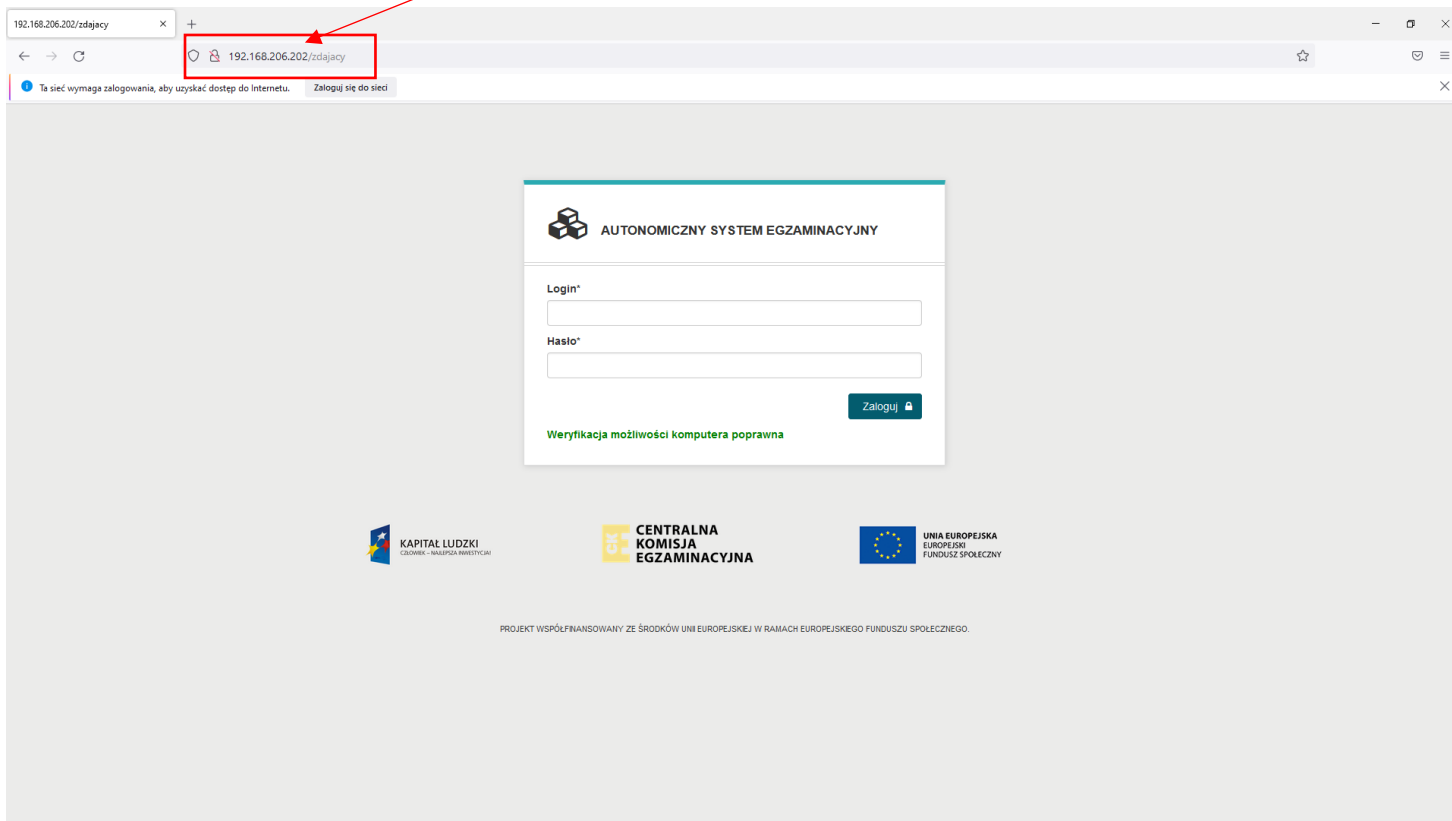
192.168.206.202/zdajacy ×

192.168.206.202/zdajacy

Ta sieć wymaga zalogowania, aby uzyskać dostęp do Internetu. Zaloguj się do sieci

AUTONOMICZNY SYSTEM EGZAMINACYJNY

Login*

Hasło*

Zaloguj

Weryfikacja możliwości komputera poprawna

KAPITAŁ LUDZKI
CZŁOWIEK – NAJLEPSZA INWESTYCJA

CENTRALNA KOMISJA EGZAMINACYJNA

UNIA EUROPEJSKA
EUROPEJSKI FUNDUSZ SPOŁECZNY

PROJEKT WSPÓŁFINANSOWANY ZE ŚRODKÓW UNII EUROPEJSKIEJ W RAMACH EUROPEJSKIEGO FUNDUSZU SPOŁECZNEGO.